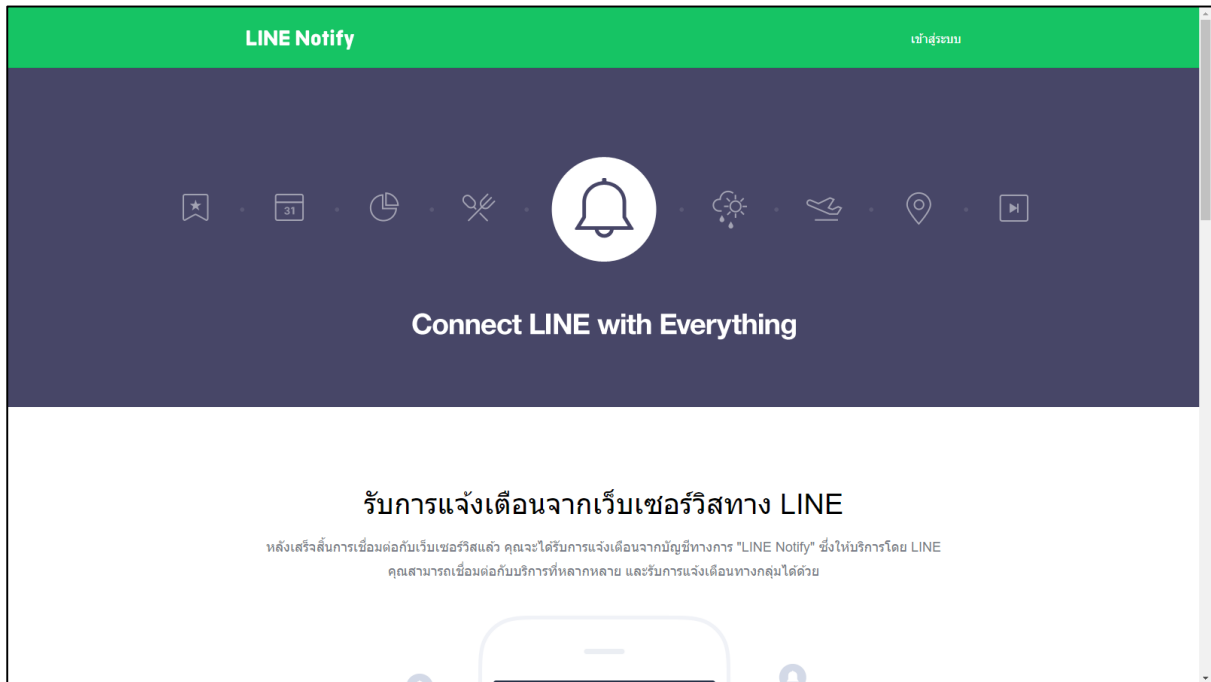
LINE Notify

เข้าสู่ระบบ

31

Connect LINE with Everything

รับการแจ้งเตือนจากเว็บเซอร์วิสทาง LINE

หลังเสร็จสิ้นการเชื่อมต่อกับเว็บเซอร์วิสแล้ว คุณจะได้รับการแจ้งเตือนจากบัญชีทางการ "LINE Notify" ซึ่งให้บริการโดย LINE คุณสามารถเชื่อมต่อกับบริการที่หลากหลาย และรับการแจ้งเตือนทางกลุ่มได้ด้วย